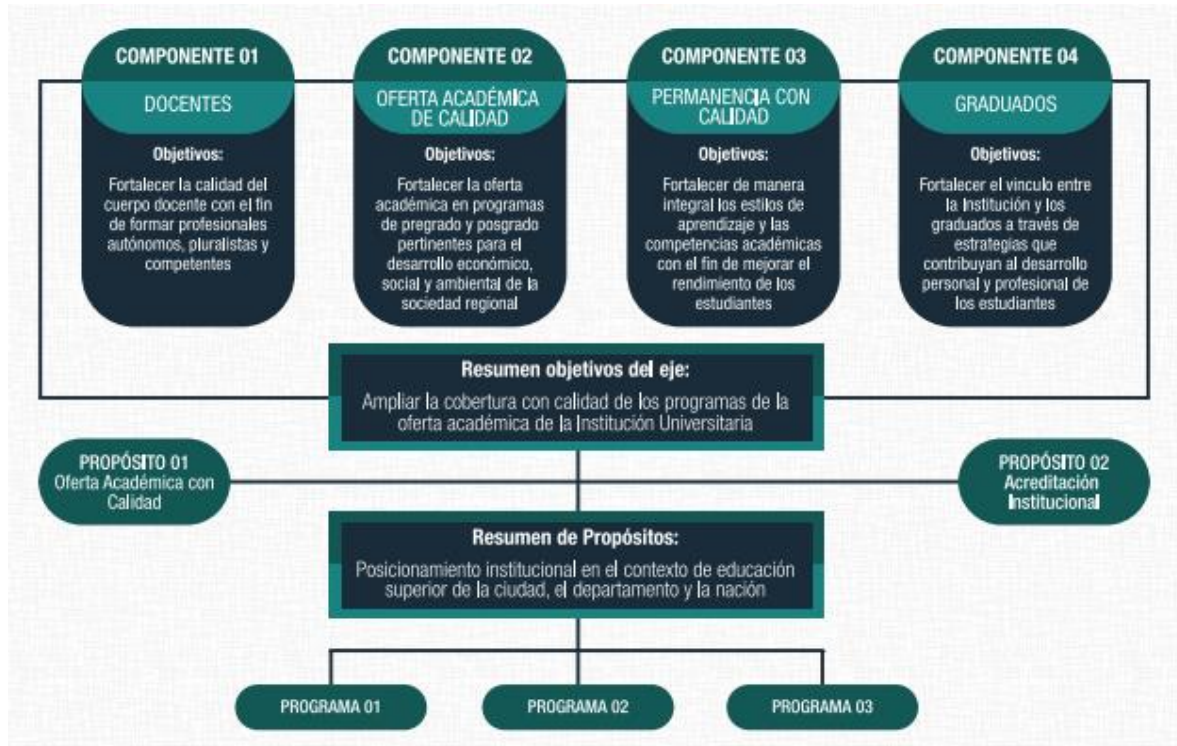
COMPONENTE 01

DOCENTES

Objetivos:

Fortalecer la calidad del cuerpo docente con el fin de formar profesionales autónomos, pluralistas y competentes

COMPONENTE 02

OFERTA ACADÉMICA DE CALIDAD

Objetivos:

Fortalecer la oferta académica en programas de pregrado y posgrado pertinentes para el desarrollo económico, social y ambiental de la sociedad regional

COMPONENTE 03

PERMANENCIA CON CALIDAD

Objetivos:

Fortalecer de manera integral los estilos de aprendizaje y las competencias académicas con el fin de mejorar el rendimiento de los estudiantes

COMPONENTE 04

GRADUADOS

Objetivos:

Fortalecer el vinculo entre la Institución y los graduados a través de estrategias que contribuyan al desarrollo personal y profesional de los estudiantes

Resumen objetivos del eje:

Ampliar la cobertura con calidad de los programas de la oferta académica de la Institución Universitaria

PROPÓSITO 01
Oferta Académica con Calidad

PROPÓSITO 02
Acreditación Institucional

Resumen de Propósitos:

Posicionamiento institucional en el contexto de educación superior de la ciudad, el departamento y la nación

PROGRAMA 01

PROGRAMA 02

PROGRAMA 03